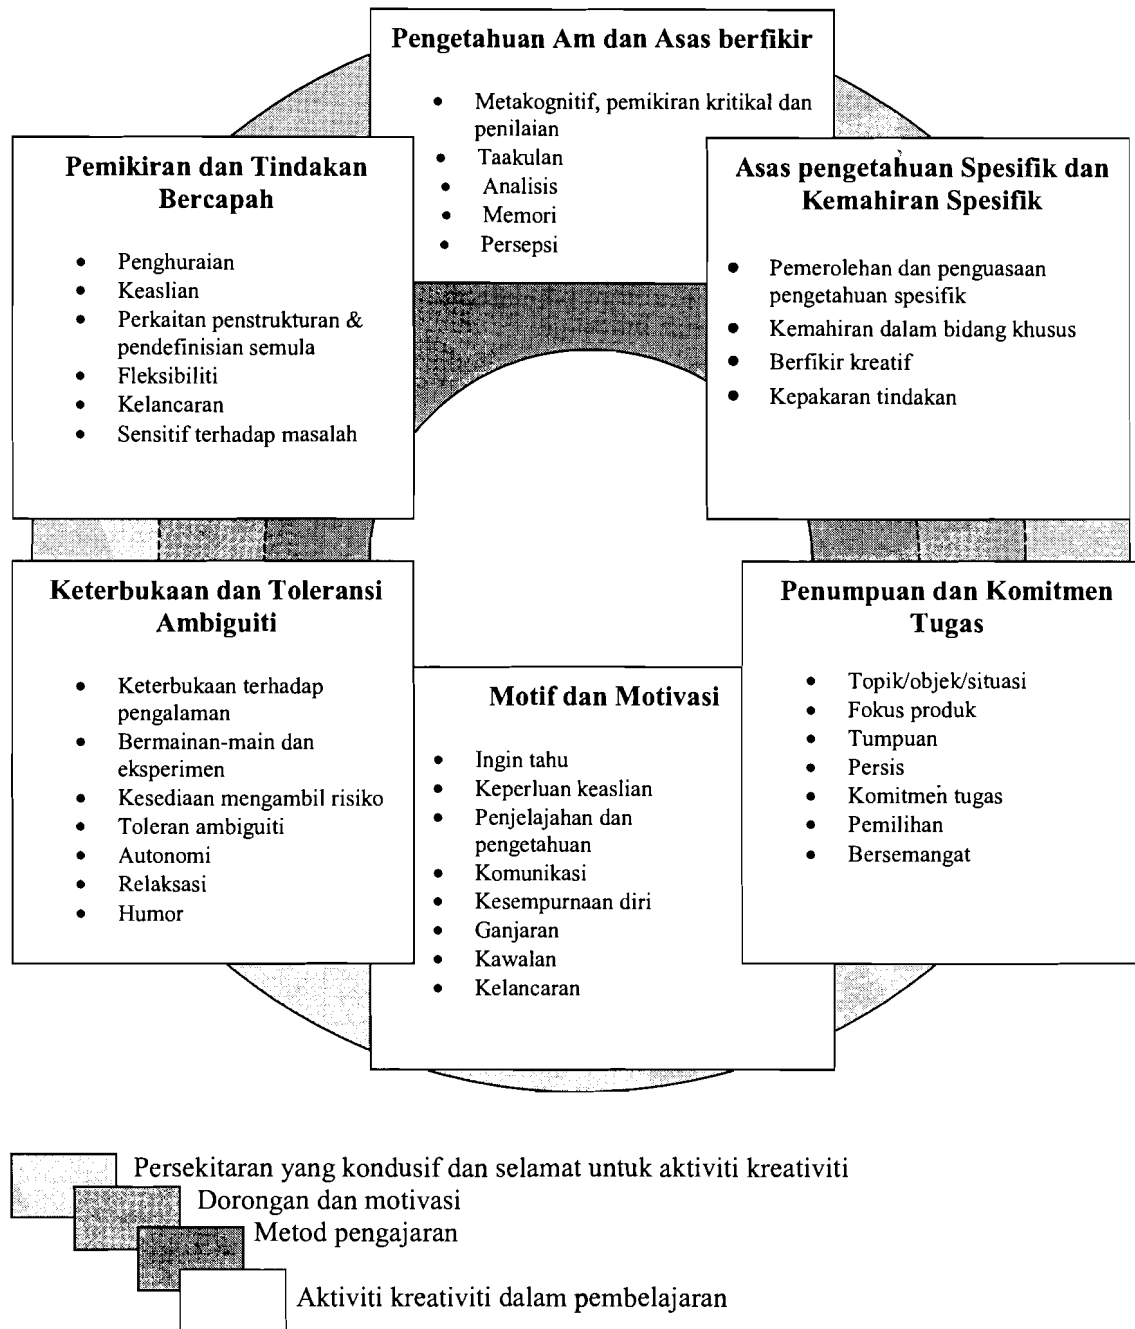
Pengetahuan Am dan Asas berfikir

- Metakognitif, pemikiran kritikal dan penilaian
- Taakulan
- Analisis
- Memori
- Persepsi

Pemikiran dan Tindakan Bercapah

- Penghuraian
- Keaslian
- Perkaitan penstrukturan & pendefinisian semula
- Fleksibiliti
- Kelancaran
- Sensitif terhadap masalah

Asas pengetahuan Spesifik dan Kemahiran Spesifik

- Pemerolehan dan penguasaan pengetahuan spesifik
- Kemahiran dalam bidang khusus
- Berfikir kreatif
- Kepakaran tindakan

Keterbukaan dan Toleransi Ambiguiti

- Keterbukaan terhadap pengalaman
- Bermainan-main dan eksperimen
- Kesediaan mengambil risiko
- Toleran ambiguiti
- Autonomi
- Relaksasi
- Humor

Motif dan Motivasi

- Ingin tahu
- Keperluan keaslian
- Penjelajahan dan pengetahuan
- Komunikasi
- Kesempurnaan diri
- Ganjaran
- Kawalan
- Kelancaran

Penumpuan dan Komitmen Tugas

- Topik/objek/situasi
- Fokus produk
- Tumpuan
- Persis
- Komitmen tugas
- Pemilihan
- Bersemangat

Persekitaran yang kondusif dan selamat untuk aktiviti kreativiti
Dorongan dan motivasi
Metod pengajaran
Aktiviti kreativiti dalam pembelajaran